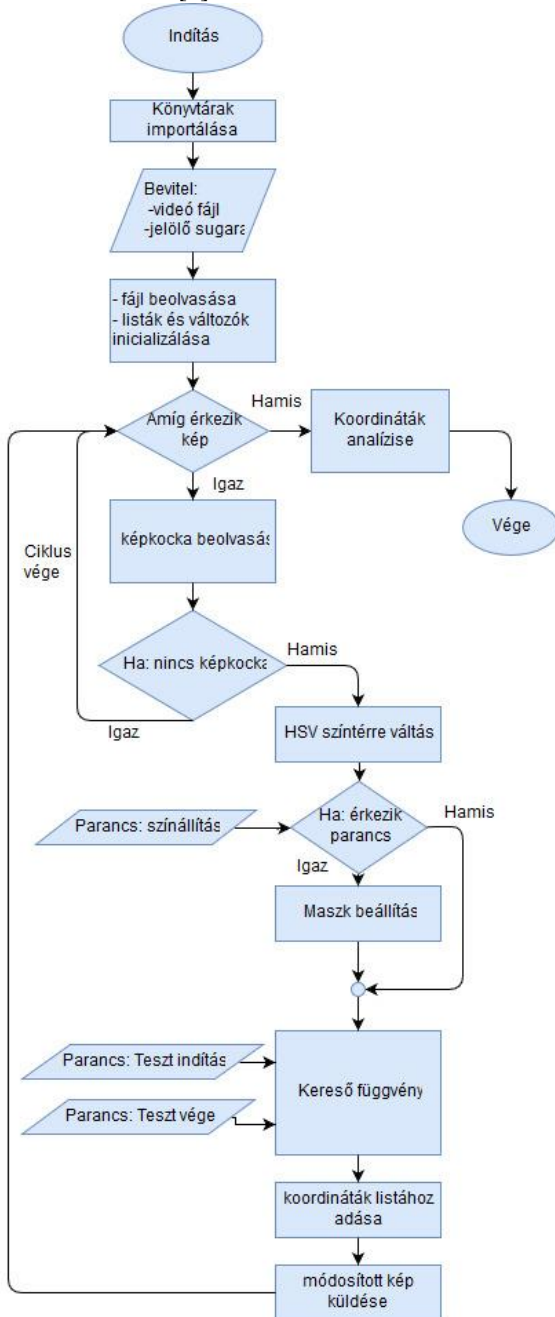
Indítás

Könyvtárak importálása

Bevitel:
-videó fájl
-jelölő sugara

- fájl beolvasása
- listák és változók inicializálása

Amíg érkezik kép

Hamis

Koordináták analízise

Vége

Igaz

Ciklus vége

képkocka beolvasás

Ha: nincs képkocka

Hamis

Igaz

HSV színtérre váltás

Parancs: színállítás

Ha: érkezik parancs

Hamis

Igaz

Maszk beállítás

Parancs: Teszt indítás

Parancs: Teszt vége

Kereső függvény

koordináták listához adása

módosított kép küldése